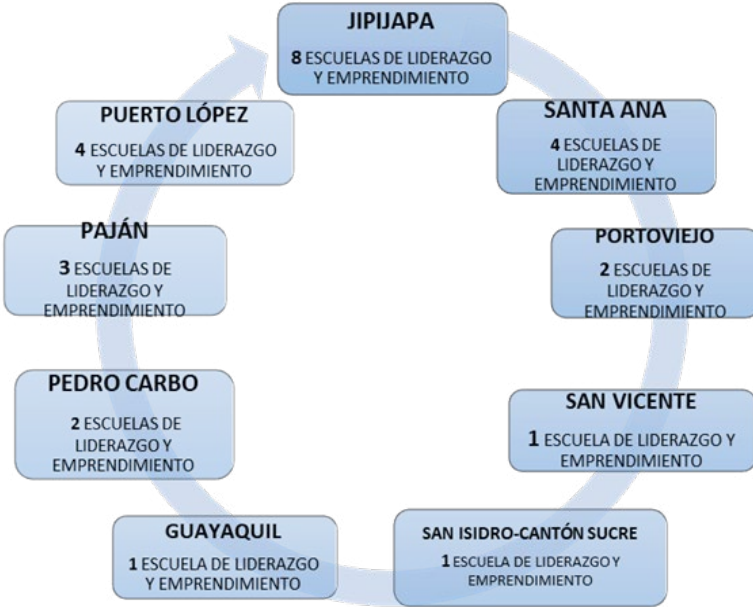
JIPIJAPA
8 ESCUELAS DE LIDERAZGO Y EMPRENDIMIENTO

SANTA ANA
4 ESCUELAS DE LIDERAZGO Y EMPRENDIMIENTO

PORTOVIEJO
2 ESCUELAS DE LIDERAZGO Y EMPRENDIMIENTO

SAN VICENTE
1 ESCUELA DE LIDERAZGO Y EMPRENDIMIENTO

SAN ISIDRO-CANTÓN SUCRE
1 ESCUELA DE LIDERAZGO Y EMPRENDIMIENTO

GUAYAQUIL
1 ESCUELA DE LIDERAZGO Y EMPRENDIMIENTO

PEDRO CARBO
2 ESCUELAS DE LIDERAZGO Y EMPRENDIMIENTO

PAJÁN
3 ESCUELAS DE LIDERAZGO Y EMPRENDIMIENTO

PUERTO LÓPEZ
4 ESCUELAS DE LIDERAZGO Y EMPRENDIMIENTO